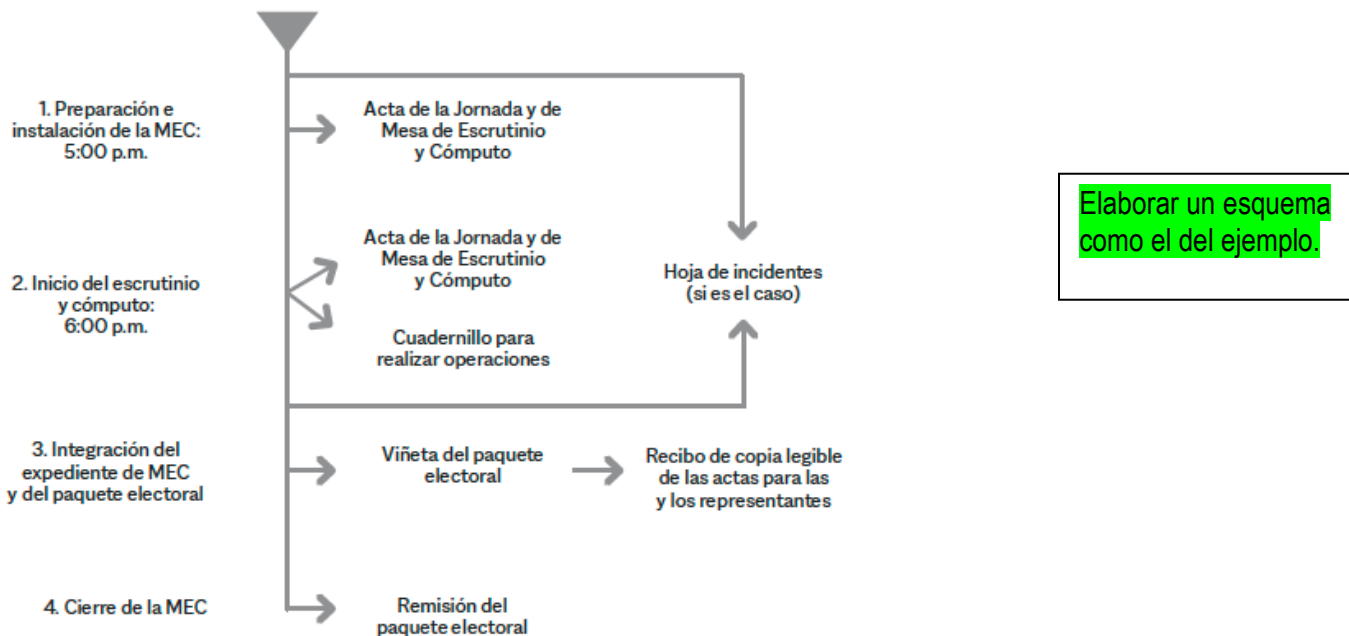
1. Preparación e instalación de la MEC: 5:00 p.m.

Acta de la Jornada y de Mesa de Escrutinio y Cómputo

2. Inicio del escrutinio y cómputo: 6:00 p.m.

Acta de la Jornada y de Mesa de Escrutinio y Cómputo

Cuadernillo para realizar operaciones

Hoja de incidentes (si es el caso)

3. Integración del expediente de MEC y del paquete electoral

Viñeta del paquete electoral

Recibo de copia legible de las actas para las y los representantes

4. Cierre de la MEC

Remisión del paquete electoral

Elaborar un esquema como el del ejemplo.